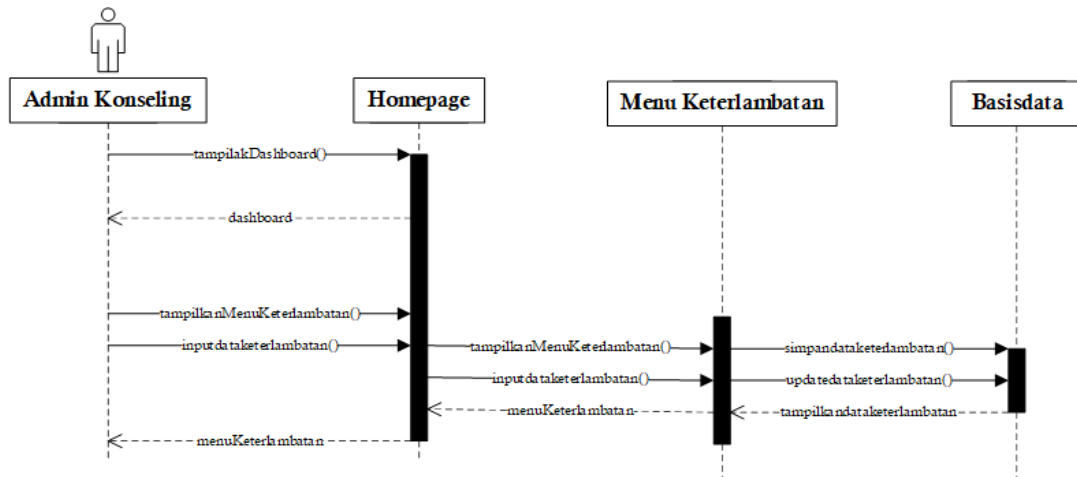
Admin Konseling

Homepage

Menu Keterlambatan

Basisdata

tampilakDashboard()

dashboard

tampilkanMenuKeterlambatan()

inputdataketerlambatan()

tampilkanMenuKeterlambatan()

simpandataketerlambatan()

inputdataketerlambatan()

updatedataketerlambatan()

menuKeterlambatan

tampilkandataketerlambatan

menuKeterlambatan